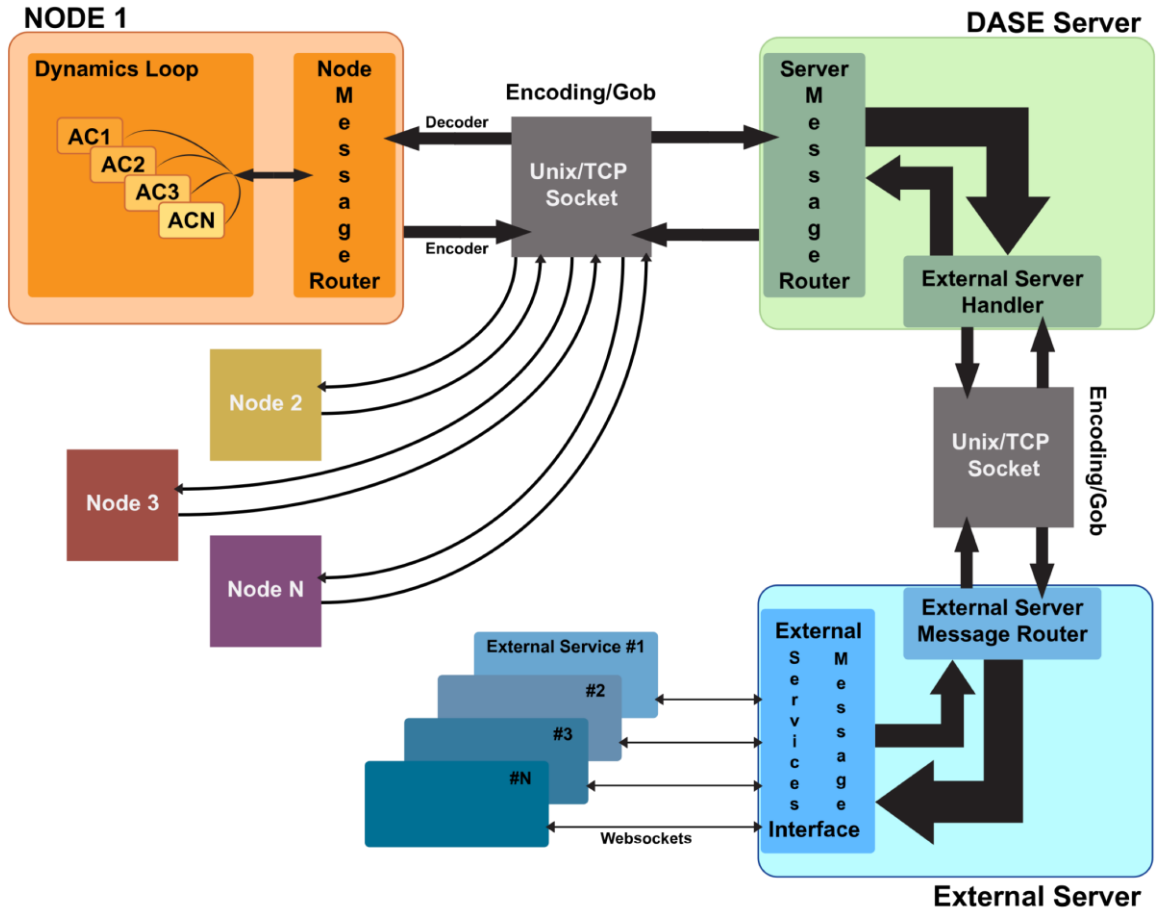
NODE 1

Dynamics Loop

AC1
AC2
AC3
ACN

Node Message Router

Encoding/Gob

Decoder

Encoder

Unix/TCP Socket

DASE Server

Server Message Router

External Server Handler

Node 2

Node 3

Node N

Unix/TCP Socket

Encoding/Gob

External Server Message Router

External Services Message Interface

External Service #1
#2
#3
#N

Websockets

External Server